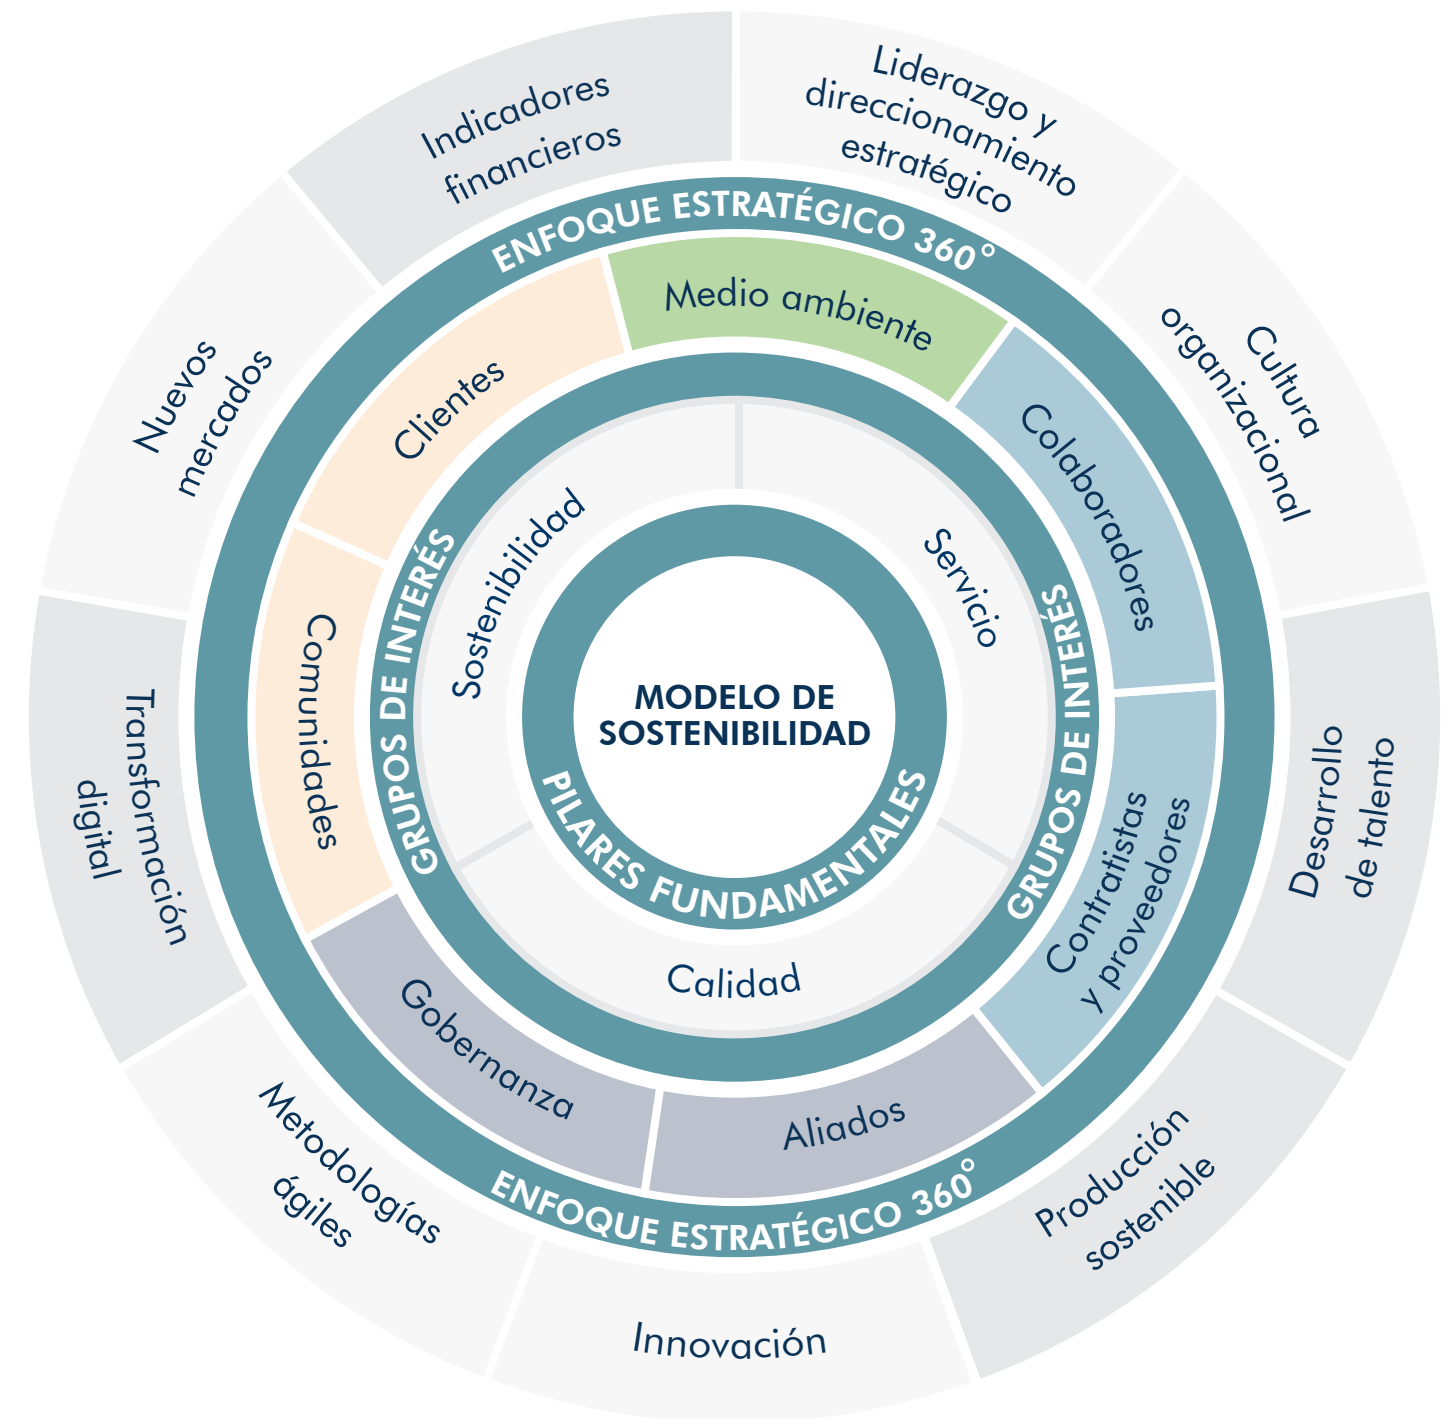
Indicadores financieros

Liderazgo y direccionamiento estratégico

Cultura organizacional

Desarrollo de talento

Producción sostenible

Innovación

Metodologías ágiles

Transformación digital

Nuevos mercados

ENFOQUE ESTRATÉGICO 360°

Medio ambiente

Colaboradores

Contratistas y proveedores

Aliados

Gobernanza

Comunidades

Clientes

GRUPOS DE INTERÉS

GRUPOS DE INTERÉS

Sostenibilidad

Servicio

Calidad

PILARES FUNDAMENTALES

MODELO DE SOSTENIBILIDAD

ENFOQUE ESTRATÉGICO 360°